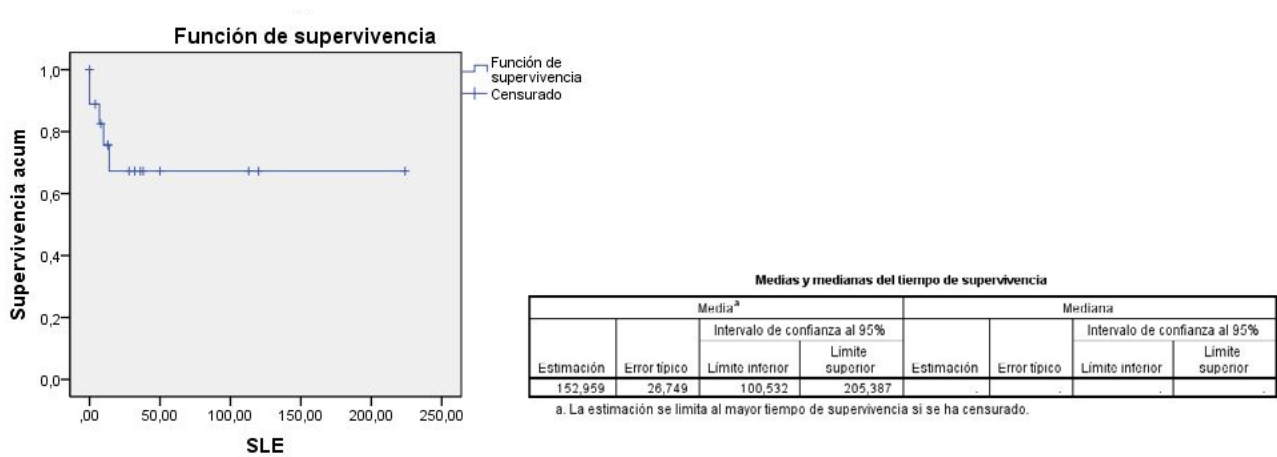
Función de supervivencia

Función de supervivencia
Censurado

Supervivencia acum

1,0
0,8
0,6
0,4
0,2
0,0

,00 50,00 100,00 150,00 200,00 250,00

SLE

Medias y medianas del tiempo de supervivencia

| Media$^a$ | | | | Mediana | | | |
|---|---|---|---|---|---|---|---|
| | | Intervalo de confianza al 95% | | | | Intervalo de confianza al 95% | |
| Estimación | Error típico | Límite inferior | Límite superior | Estimación | Error típico | Límite inferior | Límite superior |
| 152,959 | 26,749 | 100,532 | 205,387 | . | . | . | . |

a. La estimación se limita al mayor tiempo de supervivencia si se ha censurado.